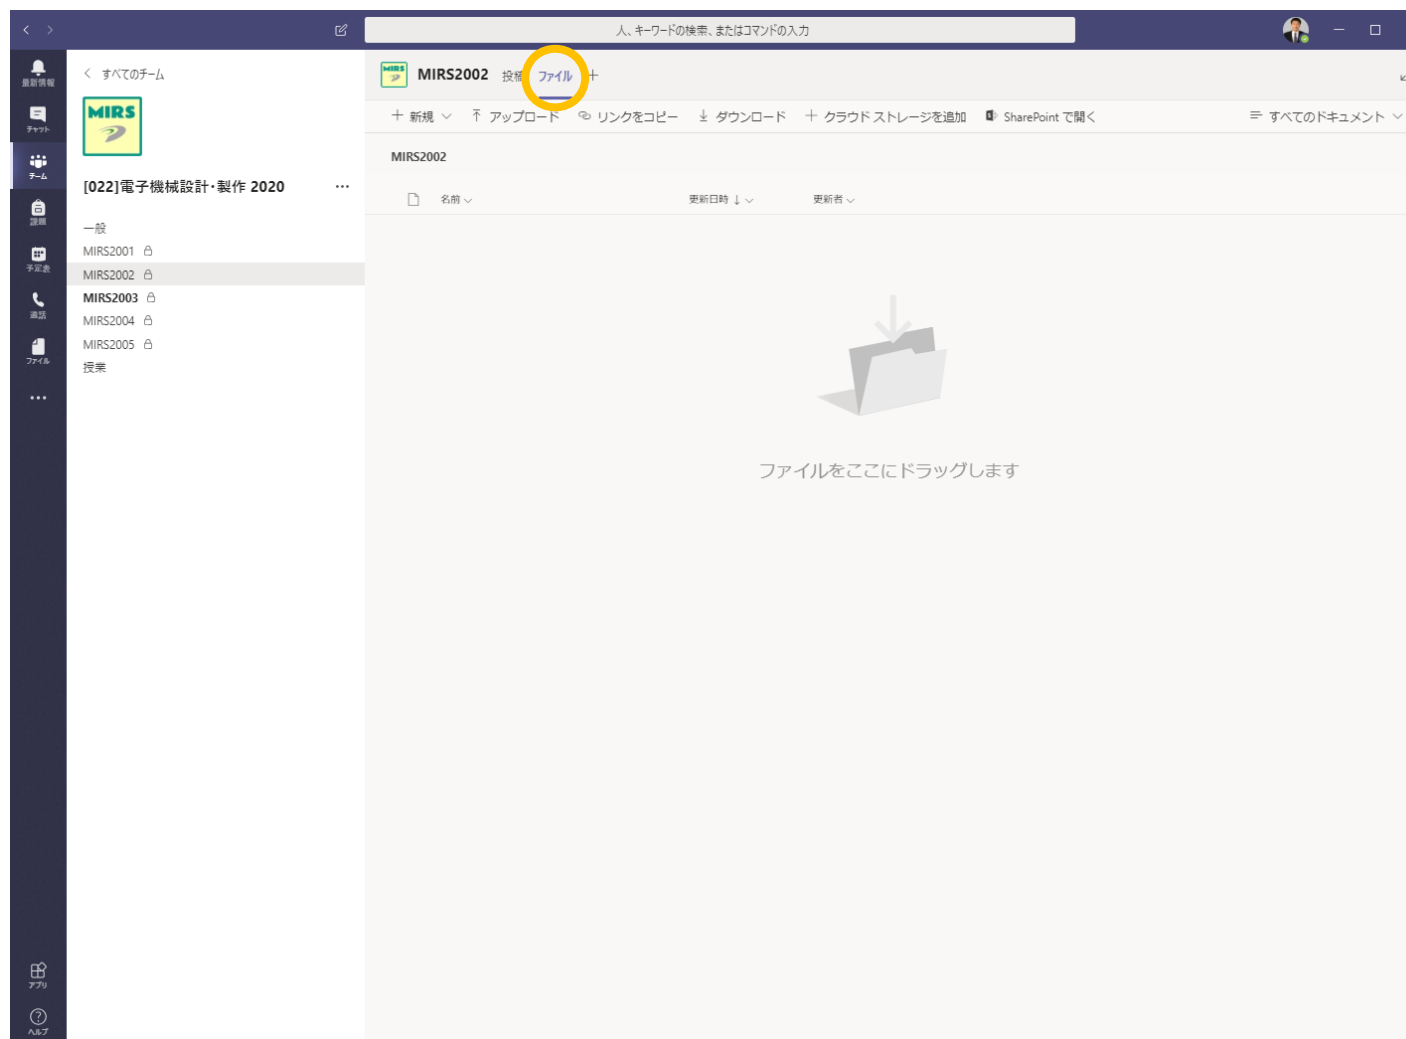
人、キーワードの検索、またはコマンドの入力

最新情報
チャット
チーム
課題
予定表
通話
ファイル
...
アプリ
ヘルプ

< すべてのチーム

MIRS

[022]電子機械設計・製作 2020 ...

一般
MIRS2001
MIRS2002
MIRS2003
MIRS2004
MIRS2005
授業

MIRS
MIRS2002 投稿 ファイル +

+ 新規 ⌄ ⤒ アップロード リンクをコピー ⤓ ダウンロード + クラウド ストレージを追加 SharePoint で開く ≡ すべてのドキュメント ⌄

MIRS2002

名前 ⌄ 更新日時 ↓ ⌄ 更新者 ⌄

ファイルをここにドラッグします